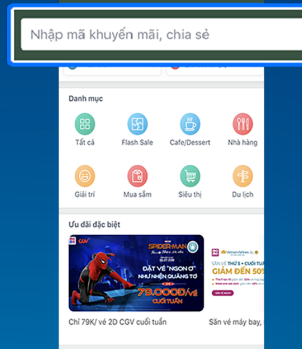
Nhập mã khuyến mãi, chia sẻ

Danh mục

Tất cả
Flash Sale
Cafe/Dessert
Nhà hàng
Giải trí
Mua sắm
Siêu thị
Du lịch

Ưu đãi đặc biệt

CGV
SPIDER-MAN
ĐẶT VÉ "NGON Ơ" NHƯ NHỆN GIĂNG TƠ
79.000Đ/vé
CUỐI TUẦN

Chỉ 79K/ vé 2D CGV cuối tuần

Vietnam Airlines
THỨ 5 • CUỐI TUẦN
GIẢM ĐẾN 50%

Săn vé máy bay,